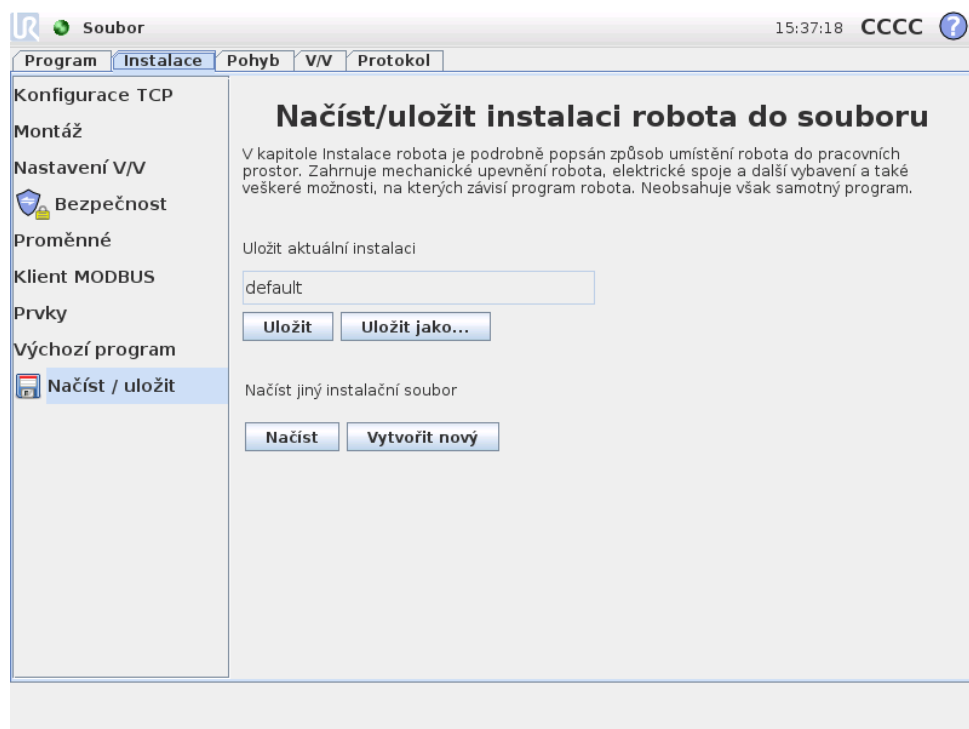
Soubor

15:37:18 CCCC ?

Program | Instalace | Pohyb | V/V | Protokol

Konfigurace TCP
Montáž
Nastavení V/V
Bezpečnost
Proměnné
Klient MODBUS
Prvky
Výchozí program
Načíst / uložit

Načíst/uložit instalaci robota do souboru

V kapitole Instalace robota je podrobně popsán způsob umístění robota do pracovních prostor. Zahrnuje mechanické upevnění robota, elektrické spoje a další vybavení a také veškeré možnosti, na kterých závisí program robota. Neobsahuje však samotný program.

Uložit aktuální instalaci

default

Uložit | Uložit jako...

Načíst jiný instalační soubor

Načíst | Vytvořit nový